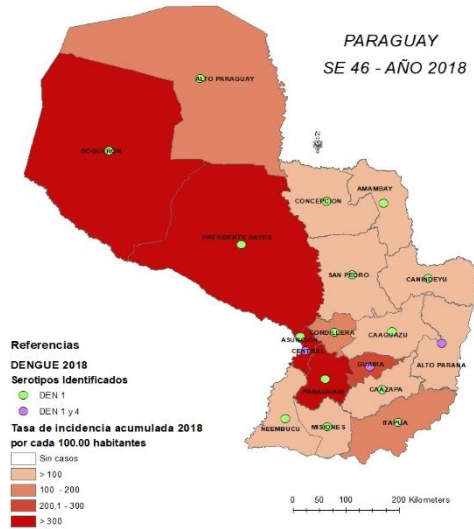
PARAGUAY
SE 46 - AÑO 2018

ALTO PARAGUAY
BOQUERON
PRESIDENTE HAYES
CONCEPCION
AMAMBAY
SAN PEDRO
CANINDEYU
CORDILLERA
ASUNCION
CENTRAL
CAAGUAZU
GUAIRA
ALTO PARANA
PARAGUARI
CAAZAPA
NEEMBUCU
MISIONES
ITAPUA

Referencias
DENGUE 2018
Serotipos Identificados
DEN 1
DEN 1 y 4
Tasa de incidencia acumulada 2018 por cada 100.00 habitantes
Sin casos
> 100
100 - 200
200,1 - 300
>300

0 50 100 200 Kilometers